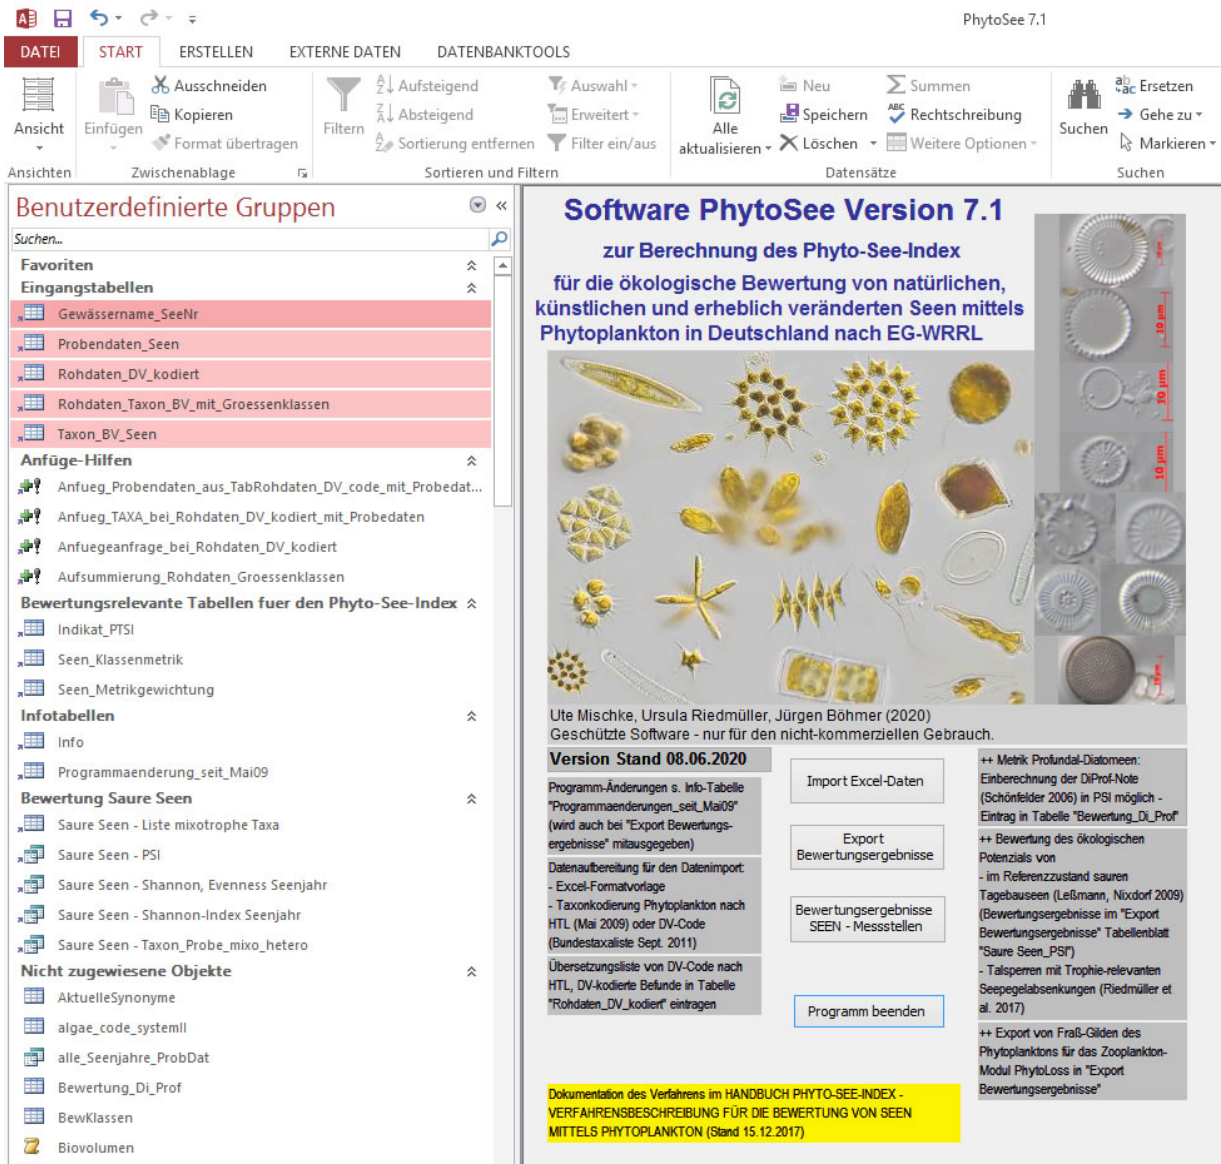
PhytoSee 7.1

DATEI START ERSTELLEN EXTERNE DATEN DATENBANKTOOLS

Ansicht
Ansichten
Einfügen
Ausschneiden
Kopieren
Format übertragen
Zwischenablage
Filtern
Aufsteigend
Absteigend
Sortierung entfernen
Auswahl
Erweitert
Filter ein/aus
Sortieren und Filtern
Alle aktualisieren
Neu
Speichern
Löschen
Summen
Rechtschreibung
Weitere Optionen
Datensätze
Suchen
Ersetzen
Gehe zu
Markieren
Suchen

Benutzerdefinierte Gruppen
Suchen...
Favoriten
Eingangstabellen
Gewässername_SeeNr
Probendaten_Seen
Rohdaten_DV_kodiert
Rohdaten_Taxon_BV_mit_Groessenklassen
Taxon_BV_Seen
Anfüge-Hilfen
Anfueg_Probendaten_aus_TabRohdaten_DV_code_mit_Probedat...
Anfueg_TAXA_bei_Rohdaten_DV_kodiert_mit_Probedaten
Anfuegeanfrage_bei_Rohdaten_DV_kodiert
Aufsummierung_Rohdaten_Groessenklassen
Bewertungsrelevante Tabellen fuer den Phyto-See-Index
Indikat_PTSI
Seen_Klassenmetrik
Seen_Metrikgewichtung
Infotabellen
Info
Programmaenderung_seit_Mai09
Bewertung Saure Seen
Saure Seen - Liste mixotrophe Taxa
Saure Seen - PSI
Saure Seen - Shannon, Evenness Seenjahr
Saure Seen - Shannon-Index Seenjahr
Saure Seen - Taxon_Probe_mixo_hetero
Nicht zugewiesene Objekte
AktuelleSynonyme
algae_code_systemII
alle_Seenjahre_ProbDat
Bewertung_Di_Prof
BewKlassen
Biovolumen

Software PhytoSee Version 7.1
zur Berechnung des Phyto-See-Index
für die ökologische Bewertung von natürlichen, künstlichen und erheblich veränderten Seen mittels Phytoplankton in Deutschland nach EG-WRRL

10 µm
10 µm
10 µm
10 µm

Ute Mischke, Ursula Riedmüller, Jürgen Böhmer (2020)
Geschützte Software - nur für den nicht-kommerziellen Gebrauch.

Version Stand 08.06.2020

Programm-Änderungen s. Info-Tabelle "Programmaenderungen_seit_Mai09" (wird auch bei "Export Bewertungsergebnisse" mitausgegeben)

Datenaufbereitung für den Datenimport:
- Excel-Formatvorlage
- Taxonkodierung Phytoplankton nach HTL (Mai 2009) oder DV-Code (Bundestaxaliste Sept. 2011)

Übersetzungsliste von DV-Code nach HTL, DV-kodierte Befunde in Tabelle "Rohdaten_DV_kodiert" eintragen

Import Excel-Daten
Export Bewertungsergebnisse
Bewertungsergebnisse SEEN - Messstellen
Programm beenden

++ Metrik Profundal-Diatomeen: Einberechnung der DiProf-Note (Schönfelder 2006) in PSI möglich - Eintrag in Tabelle "Bewertung_Di_Prof"
++ Bewertung des ökologischen Potenzials von
- im Referenzzustand sauren Tagebauseen (Leßmann, Nixdorf 2009) (Bewertungsergebnisse im "Export Bewertungsergebnisse" Tabellenblatt "Saure Seen_PSI")
- Talsperren mit Trophie-relevanten Seepegelabsenkungen (Riedmüller et al. 2017)
++ Export von Fraß-Gilden des Phytoplanktons für das Zooplankton-Modul PhytoLoss in "Export Bewertungsergebnisse"

Dokumentation des Verfahrens im HANDBUCH PHYTO-SEE-INDEX - VERFAHRENSBESCHREIBUNG FÜR DIE BEWERTUNG VON SEEN MITTELS PHYTOPLANKTON (Stand 15.12.2017)